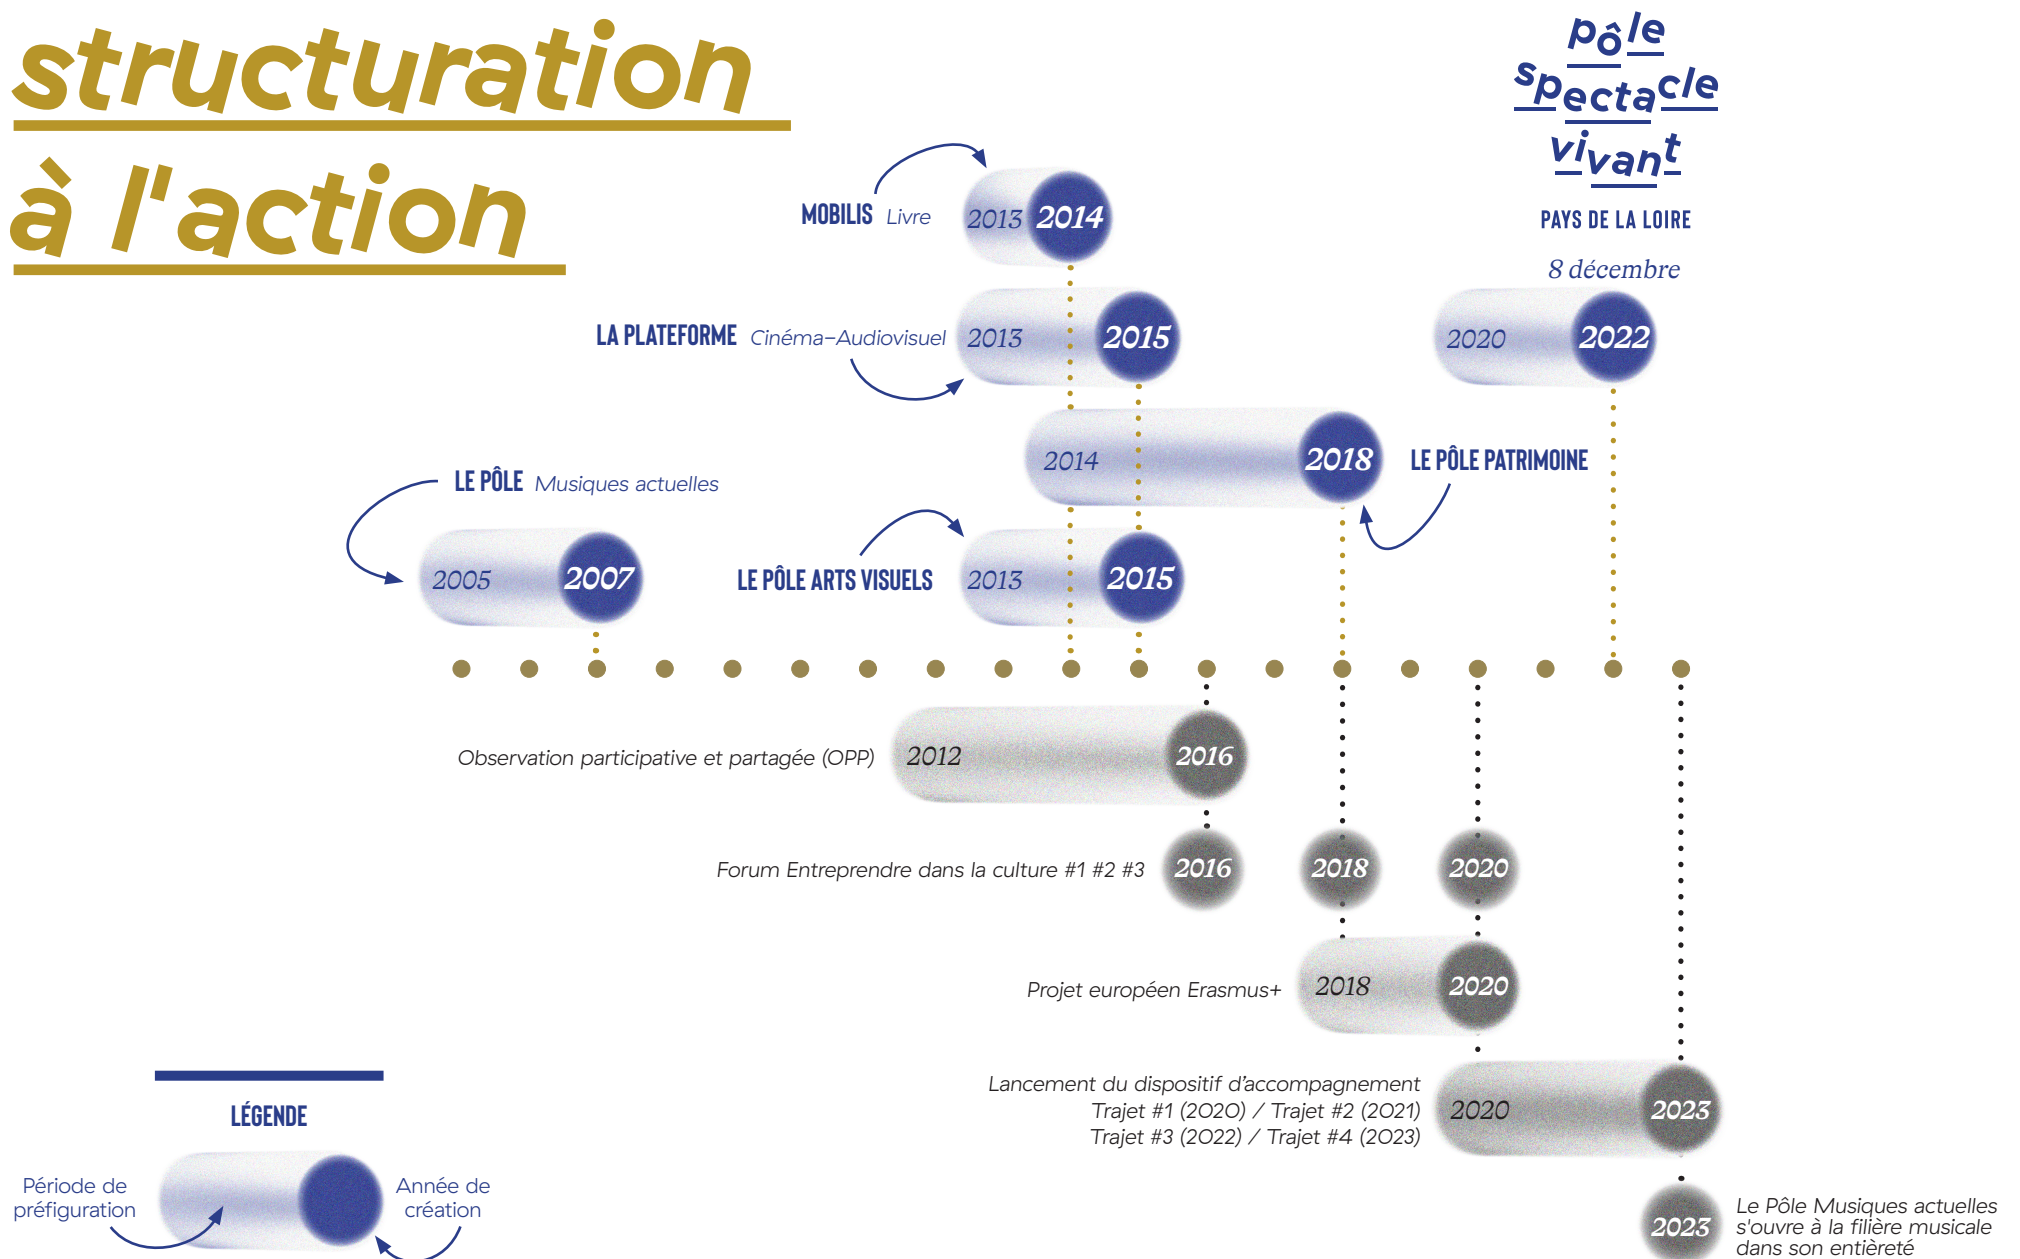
structuration à l'action

pôle spectacle vivant
PAYS DE LA LOIRE
8 décembre

MOBILIS Livre 2013 2014

LA PLATEFORME Cinéma–Audiovisuel 2013 2015

2020 2022

2014 2018 LE PÔLE PATRIMOINE

LE PÔLE Musiques actuelles

2005 2007

LE PÔLE ARTS VISUELS 2013 2015

Observation participative et partagée (OPP) 2012 2016

Forum Entreprendre dans la culture #1 #2 #3 2016 2018 2020

Projet européen Erasmus+ 2018 2020

Lancement du dispositif d'accompagnement Trajet #1 (2020) / Trajet #2 (2021) Trajet #3 (2022) / Trajet #4 (2023) 2020 2023

2023 Le Pôle Musiques actuelles s'ouvre à la filière musicale dans son entièreté

LÉGENDE
Période de préfiguration
Année de création